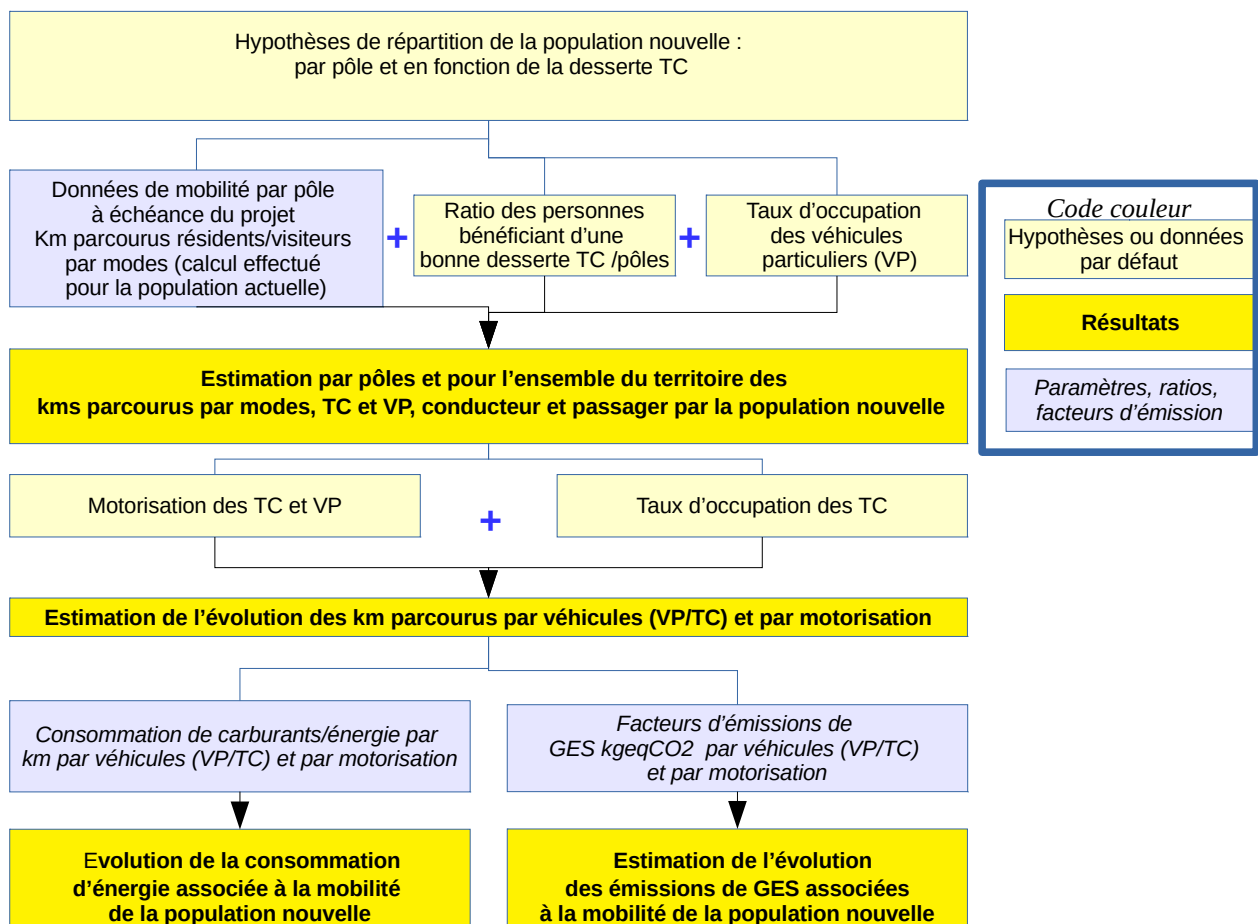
Hypothèses de répartition de la population nouvelle : par pôle et en fonction de la desserte TC

Données de mobilité par pôle à échéance du projet Km parcourus résidents/visiteurs par modes (calcul effectué pour la population actuelle)

+

Ratio des personnes bénéficiant d'une bonne desserte TC /pôles

+

Taux d'occupation des véhicules particuliers (VP)

Code couleur

Hypothèses ou données par défaut

Résultats

Paramètres, ratios, facteurs d'émission

Estimation par pôles et pour l'ensemble du territoire des kms parcourus par modes, TC et VP, conducteur et passager par la population nouvelle

Motorisation des TC et VP

+

Taux d'occupation des TC

Estimation de l'évolution des km parcourus par véhicules (VP/TC) et par motorisation

Consommation de carburants/énergie par km par véhicules (VP/TC) et par motorisation

Facteurs d'émissions de GES kgeqCO2 par véhicules (VP/TC) et par motorisation

Evolution de la consommation d'énergie associée à la mobilité de la population nouvelle

Estimation de l'évolution des émissions de GES associées à la mobilité de la population nouvelle